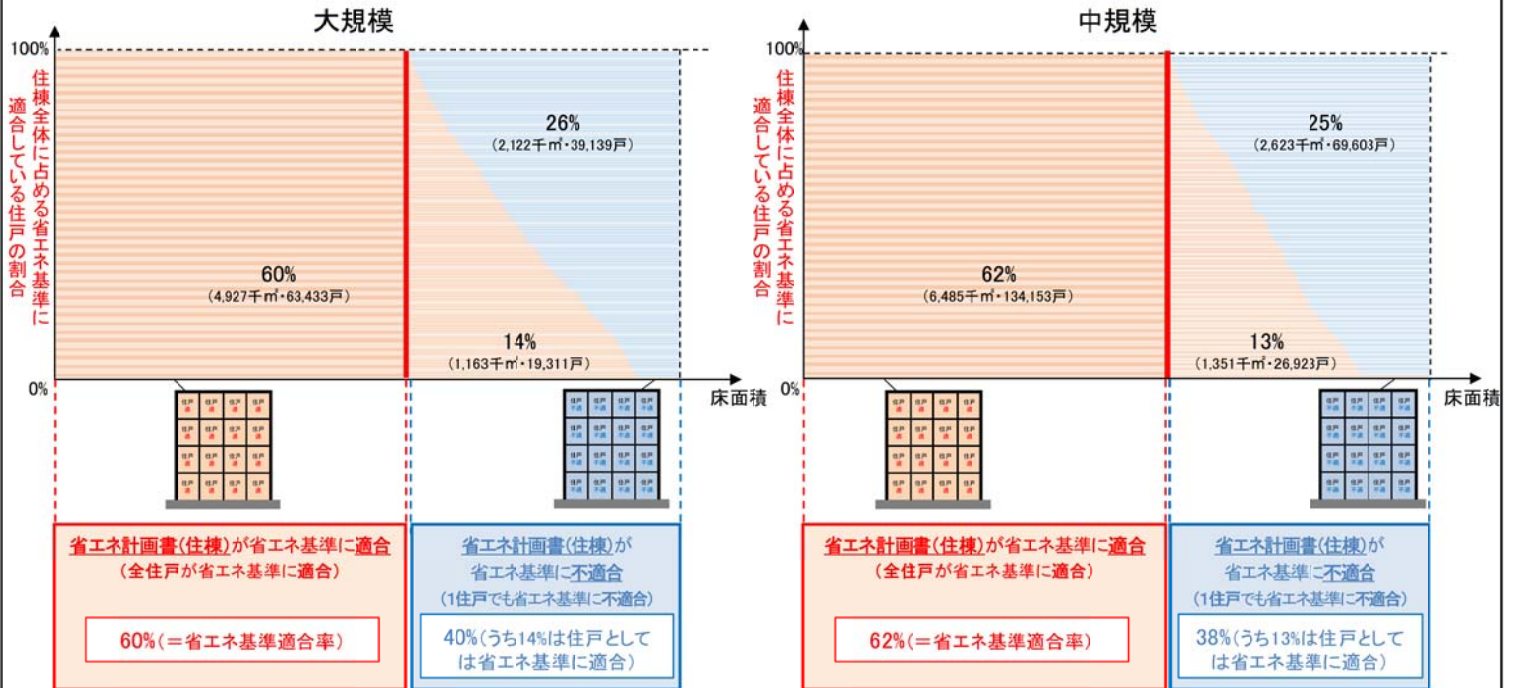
大規模

100%

住棟全体に占める省エネ基準に適合している住戸の割合

26%
(2,122千㎡・39,139戸)

60%
(4,927千㎡・63,433戸)

14%
(1,163千㎡・19,311戸)

0%

床面積

省エネ計画書(住棟)が省エネ基準に適合
(全住戸が省エネ基準に適合)

60%(=省エネ基準適合率)

省エネ計画書(住棟)が省エネ基準に不適合
(1住戸でも省エネ基準に不適合)

40%(うち14%は住戸としては省エネ基準に適合)

中規模

100%

住棟全体に占める省エネ基準に適合している住戸の割合

25%
(2,623千㎡・69,603戸)

62%
(6,485千㎡・134,153戸)

13%
(1,351千㎡・26,923戸)

0%

床面積

省エネ計画書(住棟)が省エネ基準に適合
(全住戸が省エネ基準に適合)

62%(=省エネ基準適合率)

省エネ計画書(住棟)が省エネ基準に不適合
(1住戸でも省エネ基準に不適合)

38%(うち13%は住戸としては省エネ基準に適合)